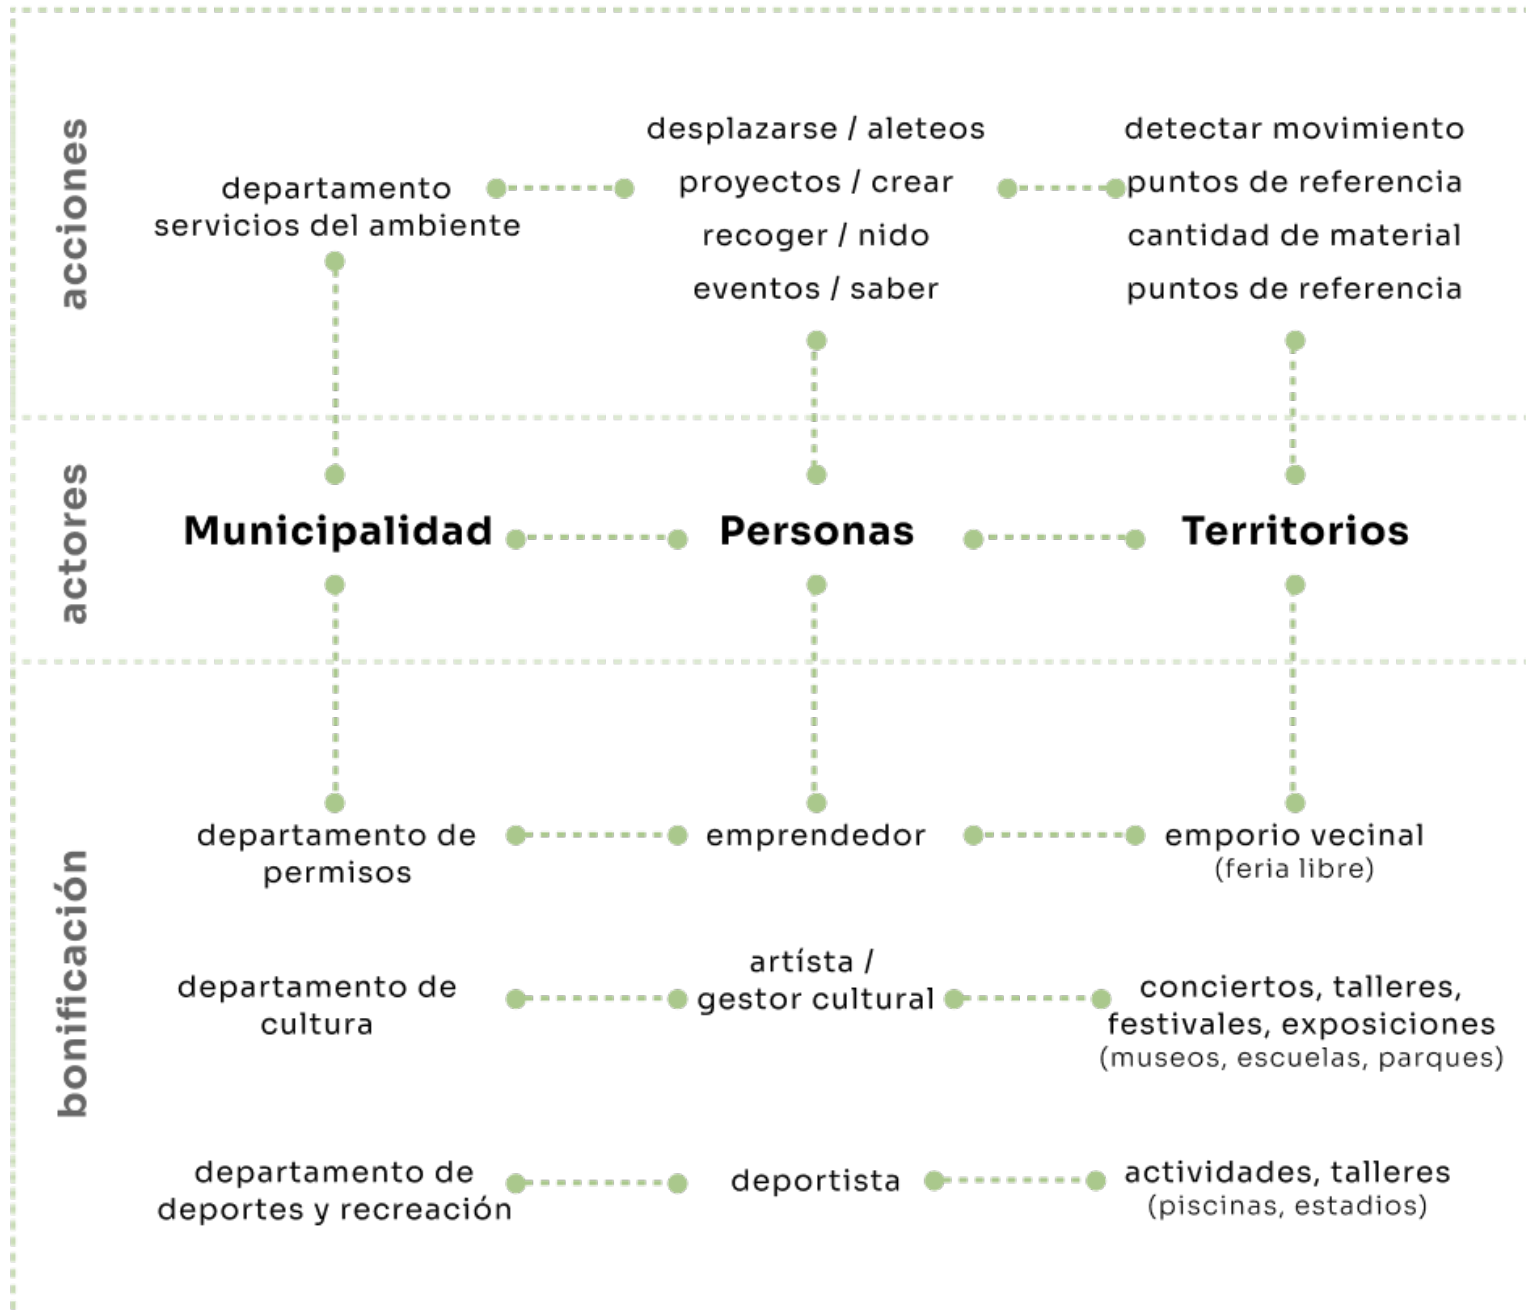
acciones

departamento servicios del ambiente

desplazarse / aleteos
proyectos / crear
recoger / nido
eventos / saber

detectar movimiento
puntos de referencia
cantidad de material
puntos de referencia

actores

Municipalidad

Personas

Territorios

bonificación

departamento de permisos

emprendedor

emporio vecinal
(feria libre)

departamento de cultura

artísta / gestor cultural

conciertos, talleres, festivales, exposiciones
(museos, escuelas, parques)

departamento de deportes y recreación

deportista

actividades, talleres
(piscinas, estadios)